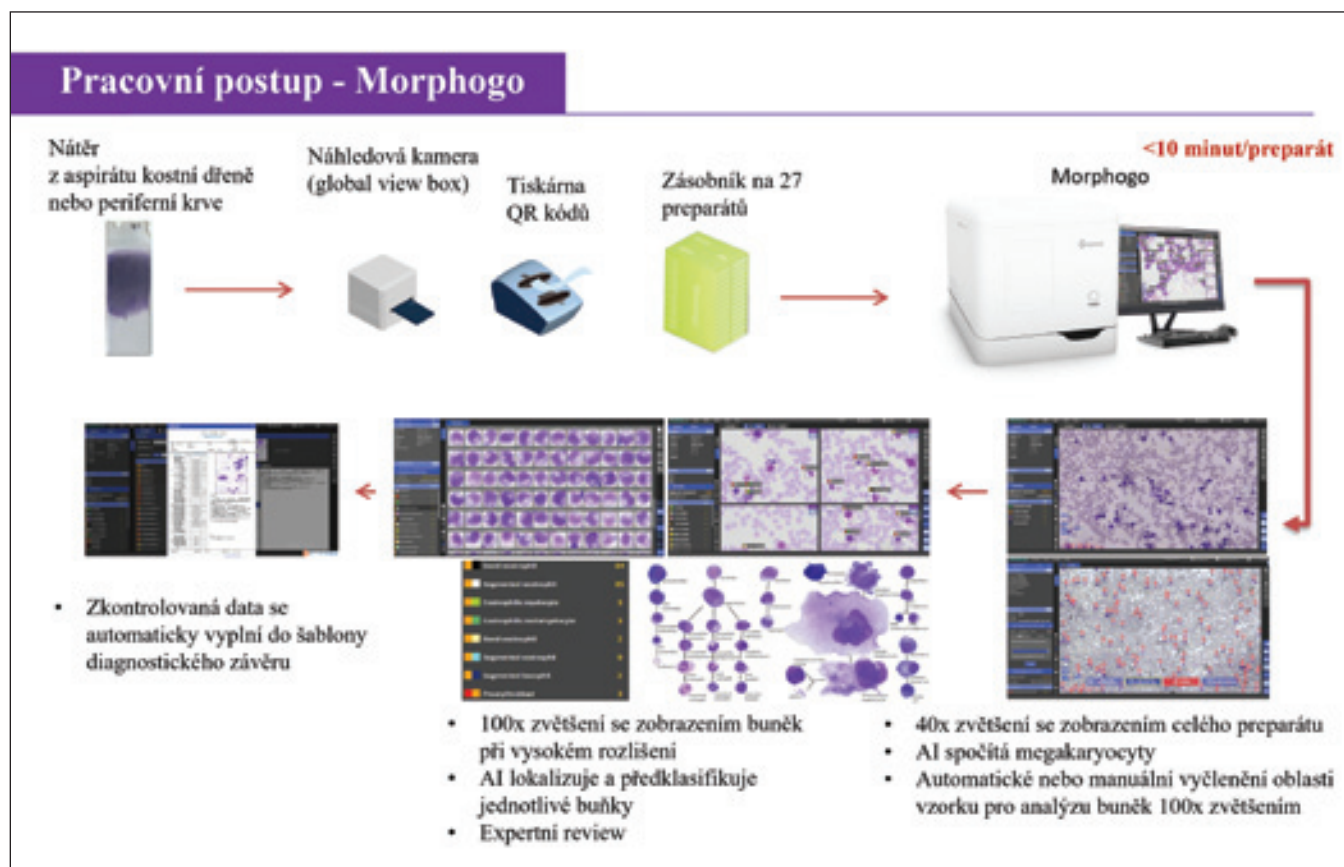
Pracovní postup - Morphogo

Nátěr z aspirátu kostní dřeně nebo periferní krve

Náhledová kamera (global view box)

Tiskárna QR kódů

Zásobník na 27 preparátů

<10 minut/preparát

Morphogo

• Zkontrolovaná data se automaticky vyplní do šablony diagnostického závěru

• 100x zvětšení se zobrazením buněk při vysokém rozlišení
• AI lokalizuje a předklasifikuje jednotlivé buňky
• Expertní review

• 40x zvětšení se zobrazením celého preparátu
• AI spočítá megakaryocyty
• Automatické nebo manuální vyčlenění oblasti vzorku pro analýzu buněk 100x zvětšením